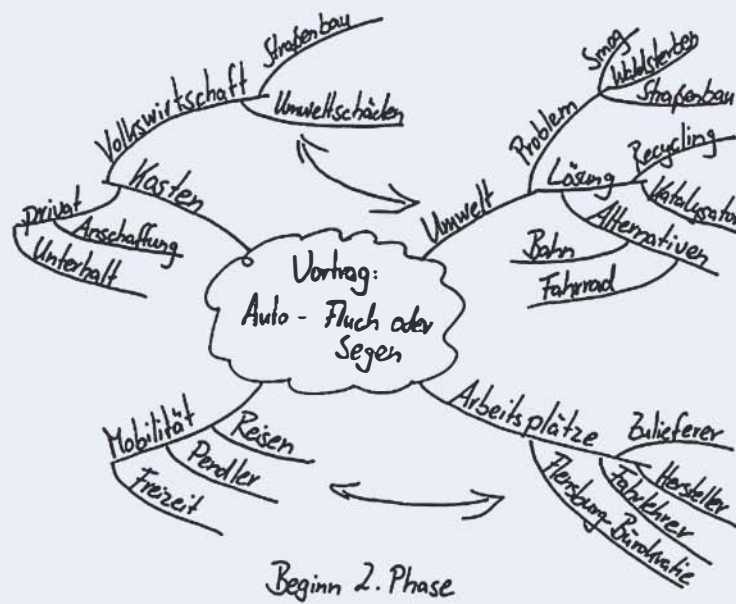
Vortrag:
Auto - Fluch oder Segen

Kosten
Volkswirtschaft
Straßenbau
Umweltschäden
privat
Anschaffung
Unterhalt

Umwelt
Problem
Smog
Waldsterben
Straßenbau
Lösung
Recycling
Katalysator
Alternativen
Bahn
Fahrrad

Mobilität
Reisen
Pendler
Freizeit

Arbeitsplätze
Zulieferer
Hersteller
Fahrlehrer
Flensburg-Bürokratie

Beginn 2. Phase